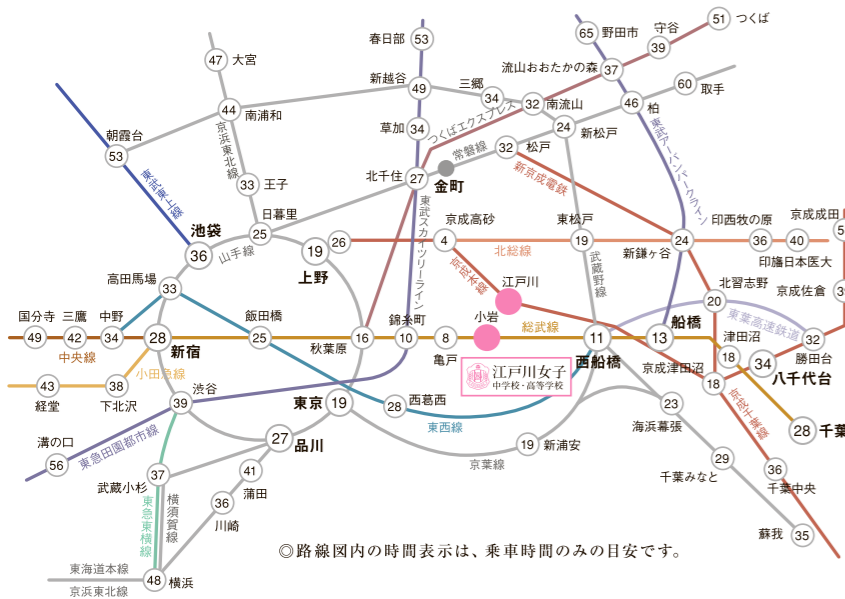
春日部 53
65 野田市
守谷 39
51 つくば
47 大宮
新越谷 49
三郷 34
流山おおたかの森 37
32 南流山
46 柏
60 取手
44 南浦和
京浜東北線
朝霞台 53
東武東上線
草加 34
つくばエクスプレス
24 新松戸
東武アーバンパークライン
常磐線
32 松戸
33 王子
北千住 27
金町
新京成電鉄
日暮里 25
京成高砂 4
東松戸
19
京成成田
池袋 36
山手線
19 26
上野
北総線
24
新鎌ヶ谷
印西牧の原 36 40
高田馬場
東武スカイツリーライン
京成本線
江戸川
武蔵野線
北習志野
印旛日本医大
33
20
京成佐倉
国分寺 49
三鷹 42
中野 34
28 新宿
飯田橋 25
錦糸町 10
小岩 8
総武線
11
13 船橋
東葉高速鉄道
津田沼
32
勝田台
秋葉原 16
亀戸
西船橋
18
34 八千代台
中央線
小田急線
京成津田沼
43 経堂
38 下北沢
39 渋谷
東京 19
28 西葛西
江戸川女子 中学校・高等学校
18
京成千葉線
28 千葉
23 海浜幕張
東西線
溝の口 56
東急田園都市線
27 品川
19 新浦安
京葉線
29 千葉みなと
37 武蔵小杉
41 蒲田
36 千葉中央
東急東横線
横須賀線
36 川崎
蘇我 35
◎路線図内の時間表示は、乗車時間のみの目安です。
東海道本線
京浜東北線
48 横浜